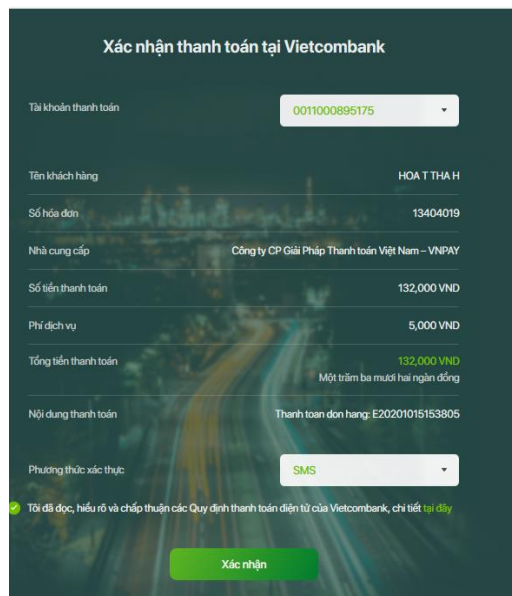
Xác nhận thanh toán tại Vietcombank

Tài khoản thanh toán
0011000895175

Tên khách hàng
HOA T THA H

Số hóa đơn
13404019

Nhà cung cấp
Công ty CP Giải Pháp Thanh toán Việt Nam – VNPAY

Số tiền thanh toán
132,000 VND

Phí dịch vụ
5,000 VND

Tổng tiền thanh toán
132,000 VND
Một trăm ba mươi hai ngàn đồng

Nội dung thanh toán
Thanh toan don hang: E20201015153805

Phương thức xác thực
SMS

Tôi đã đọc, hiểu rõ và chấp thuận các Quy định thanh toán điện tử của Vietcombank, chi tiết tại đây

Xác nhận